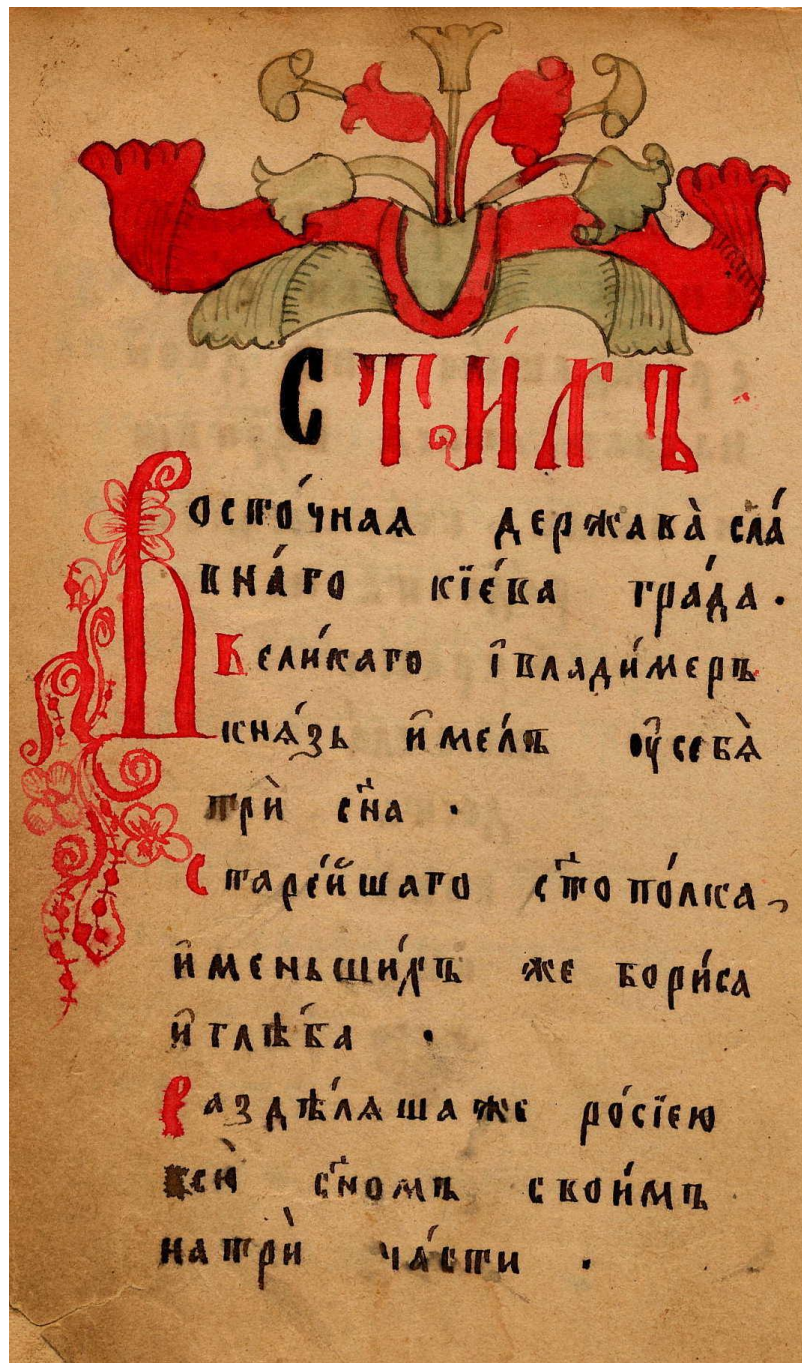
СТИХЪ

Восто́чная держава̀ сла́вна́го кі́ева града.
Великаго і̂владимеръ кня́зь и̂ме́лъ ѹ̂себа̀ три сна.
Старе́йшаго сто́полка, и̂меньши́хъ же бори́са и̂глѣба.
Раздѣлаша же ро́сі́ю всѝ сно́мъ свои́мъ натрѝ ча́сти.